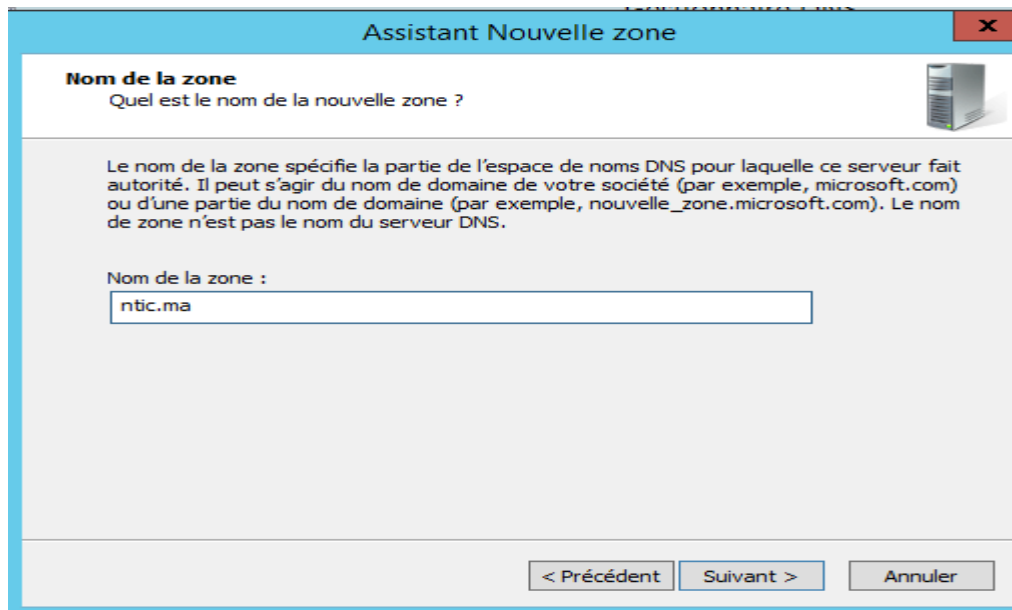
Assistant Nouvelle zone

Nom de la zone
Quel est le nom de la nouvelle zone ?

Le nom de la zone spécifie la partie de l'espace de noms DNS pour laquelle ce serveur fait autorité. Il peut s'agir du nom de domaine de votre société (par exemple, microsoft.com) ou d'une partie du nom de domaine (par exemple, nouvelle_zone.microsoft.com). Le nom de zone n'est pas le nom du serveur DNS.

Nom de la zone :
ntic.ma

< Précédent   Suivant >   Annuler